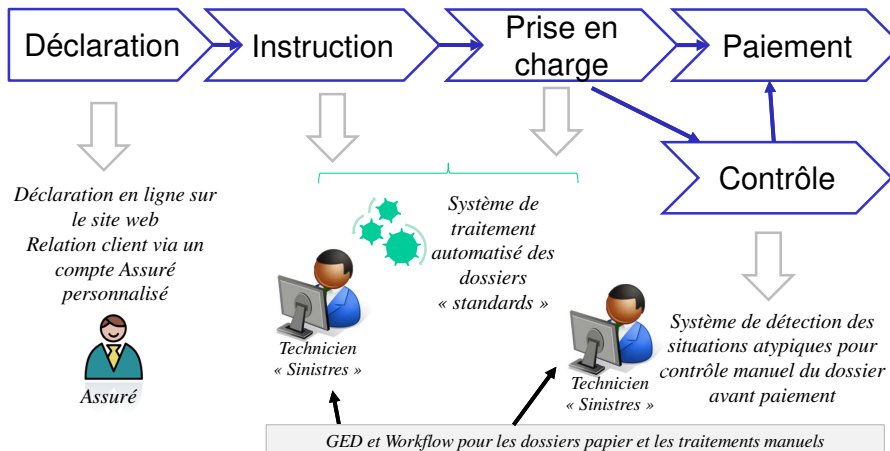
Déclaration

Instruction

Prise en charge

Paiement

Contrôle

Déclaration en ligne sur le site web
Relation client via un compte Assuré personnalisé

Assuré

Système de traitement automatisé des dossiers « standards »

Technicien « Sinistres »

Technicien « Sinistres »

Système de détection des situations atypiques pour contrôle manuel du dossier avant paiement

GED et Workflow pour les dossiers papier et les traitements manuels